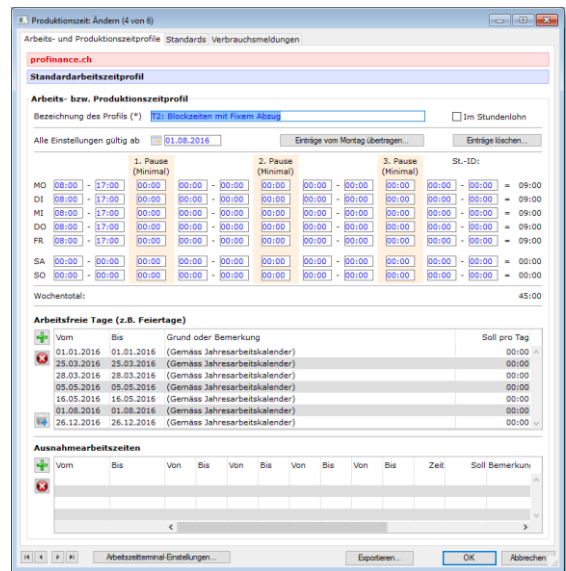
Produktionszeit: Ändern (4 von 6)

Arbeits- und Produktionszeitprofile | Standards | Verbrauchsmeldungen

profinance.ch

Standardarbeitszeitprofil

Arbeits- bzw. Produktionszeitprofil

Bezeichnung des Profils (*) T2: Blockzeiten mit Fixem Abzug

Im Stundenlohn

Alle Einstellungen gültig ab 01.08.2016

Einträge vom Montag übertragen...

Einträge löschen...

|  |  |  |  | 1. Pause (Minimal) |  |  |  | 2. Pause (Minimal) |  |  |  | 3. Pause (Minimal) |  |  |  | St.-ID: |
|---|---|---|---|---|---|---|---|---|---|---|---|---|---|---|---|---|
| MO | 08:00 | - | 17:00 | 00:00 | 00:00 | - | 00:00 | 00:00 | 00:00 | - | 00:00 | 00:00 | 00:00 | - | 00:00 | = 09:00 |
| DI | 08:00 | - | 17:00 | 00:00 | 00:00 | - | 00:00 | 00:00 | 00:00 | - | 00:00 | 00:00 | 00:00 | - | 00:00 | = 09:00 |
| MI | 08:00 | - | 17:00 | 00:00 | 00:00 | - | 00:00 | 00:00 | 00:00 | - | 00:00 | 00:00 | 00:00 | - | 00:00 | = 09:00 |
| DO | 08:00 | - | 17:00 | 00:00 | 00:00 | - | 00:00 | 00:00 | 00:00 | - | 00:00 | 00:00 | 00:00 | - | 00:00 | = 09:00 |
| FR | 08:00 | - | 17:00 | 00:00 | 00:00 | - | 00:00 | 00:00 | 00:00 | - | 00:00 | 00:00 | 00:00 | - | 00:00 | = 09:00 |
| SA | 00:00 | - | 00:00 | 00:00 | 00:00 | - | 00:00 | 00:00 | 00:00 | - | 00:00 | 00:00 | 00:00 | - | 00:00 | = 00:00 |
| SO | 00:00 | - | 00:00 | 00:00 | 00:00 | - | 00:00 | 00:00 | 00:00 | - | 00:00 | 00:00 | 00:00 | - | 00:00 | = 00:00 |

Wochentotal: 45:00

Arbeitsfreie Tage (z.B. Feiertage)

| Vom | Bis | Grund oder Bemerkung | Soll pro Tag |
|---|---|---|---|
| 01.01.2016 | 01.01.2016 | (Gemäss Jahresarbeitskalender) | 00:00 |
| 25.03.2016 | 25.03.2016 | (Gemäss Jahresarbeitskalender) | 00:00 |
| 28.03.2016 | 28.03.2016 | (Gemäss Jahresarbeitskalender) | 00:00 |
| 05.05.2016 | 05.05.2016 | (Gemäss Jahresarbeitskalender) | 00:00 |
| 16.05.2016 | 16.05.2016 | (Gemäss Jahresarbeitskalender) | 00:00 |
| 01.08.2016 | 01.08.2016 | (Gemäss Jahresarbeitskalender) | 00:00 |
| 26.12.2016 | 26.12.2016 | (Gemäss Jahresarbeitskalender) | 00:00 |

Ausnahmearbeitszeiten

| Vom | Bis | Von | Bis | Von | Bis | Von | Bis | Von | Bis | Zeit | Soll | Bemerkung |
|---|---|---|---|---|---|---|---|---|---|---|---|---|

Arbeitszeitterminal-Einstellungen...

Exportieren...

OK

Abbrechen